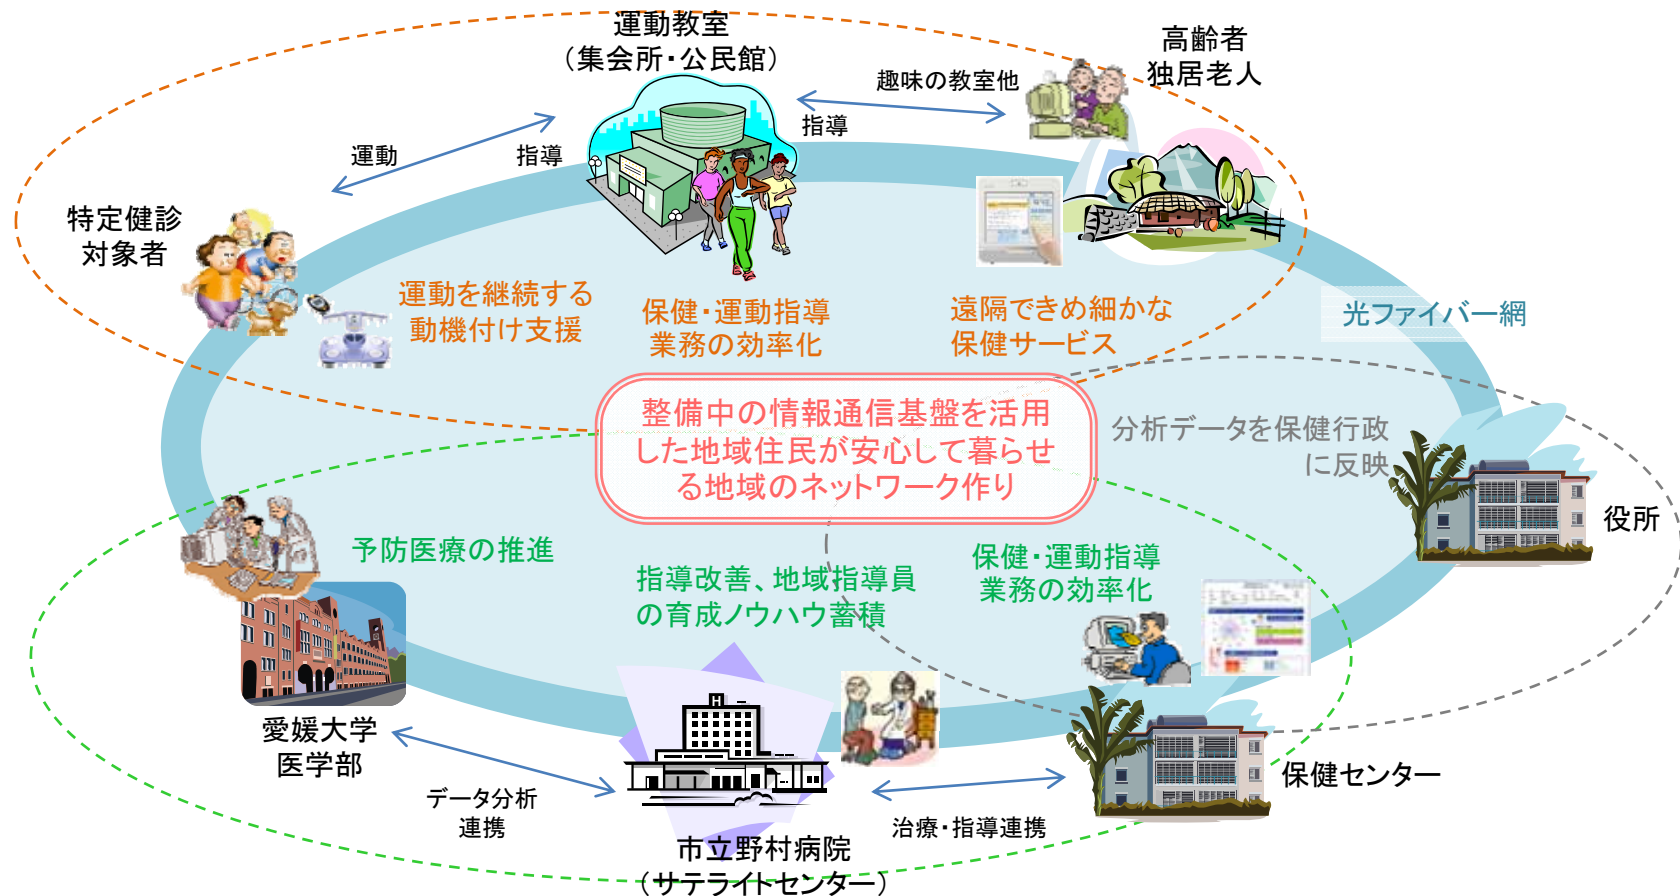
運動教室
（集会所・公民館）

高齢者
独居老人

趣味の教室他

指導

運動

指導

特定健診
対象者

運動を継続する
動機付け支援

保健・運動指導
業務の効率化

遠隔できめ細かな
保健サービス

光ファイバー網

整備中の情報通信基盤を活用した地域住民が安心して暮らせる地域のネットワーク作り

分析データを保健行政に反映

役所

予防医療の推進

指導改善、地域指導員の育成ノウハウ蓄積

保健・運動指導
業務の効率化

愛媛大学
医学部

データ分析
連携

市立野村病院
（サテライトセンター）

治療・指導連携

保健センター